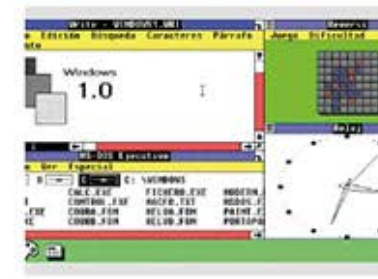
Write - WINDOWS1.WRI
Edición Búsqueda Caracteres Párrafo
Documento

Windows
1.0

Reversi
Juego Dificultad

Reloj

MS-DOS Ejecutivo
Archivo Ver Especial

C: \WINDOWS

CALC.EXE
CONTROL.EXE
COURA.FON
COURB.FON

FICHERO.EXE
HACER.TXT
HELVA.FON
HELVB.FON

MODERN.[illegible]
MSDOS.E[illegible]
PAINT.E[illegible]
PONTIPO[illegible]